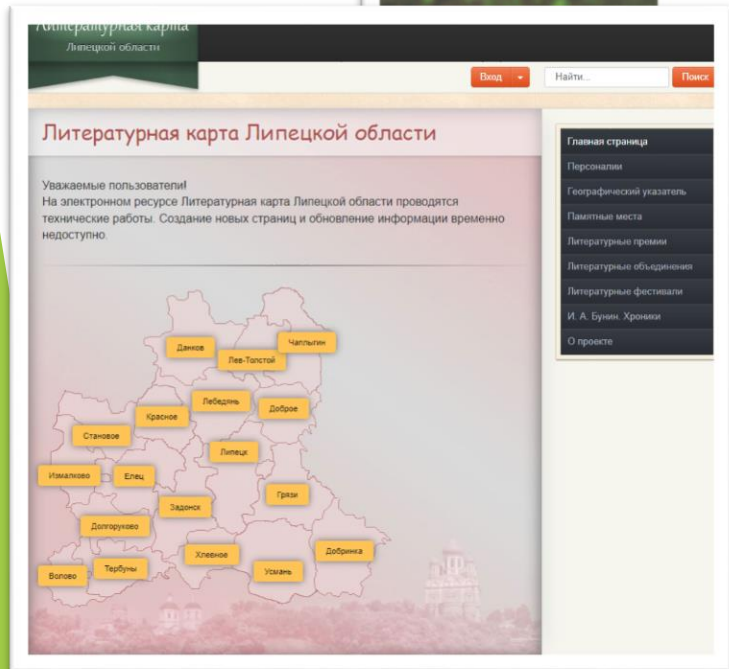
Литературная карта
Липецкой области

Вход

Найти...

Поиск

Литературная карта Липецкой области

Уважаемые пользователи!
На электронном ресурсе Литературная карта Липецкой области проводятся технические работы. Создание новых страниц и обновление информации временно недоступно.

Данков
Чаплыгин
Лев-Толстой
Лебедянь
Красное
Доброе
Становое
Липецк
Измалково
Елец
Грязи
Задонск
Долгоруково
Хлевное
Добринка
Тербуны
Усмань
Волово

Главная страница
Персоналии
Географический указатель
Памятные места
Литературные премии
Литературные объединения
Литературные фестивали
И. А. Бунин. Хроники
О проекте